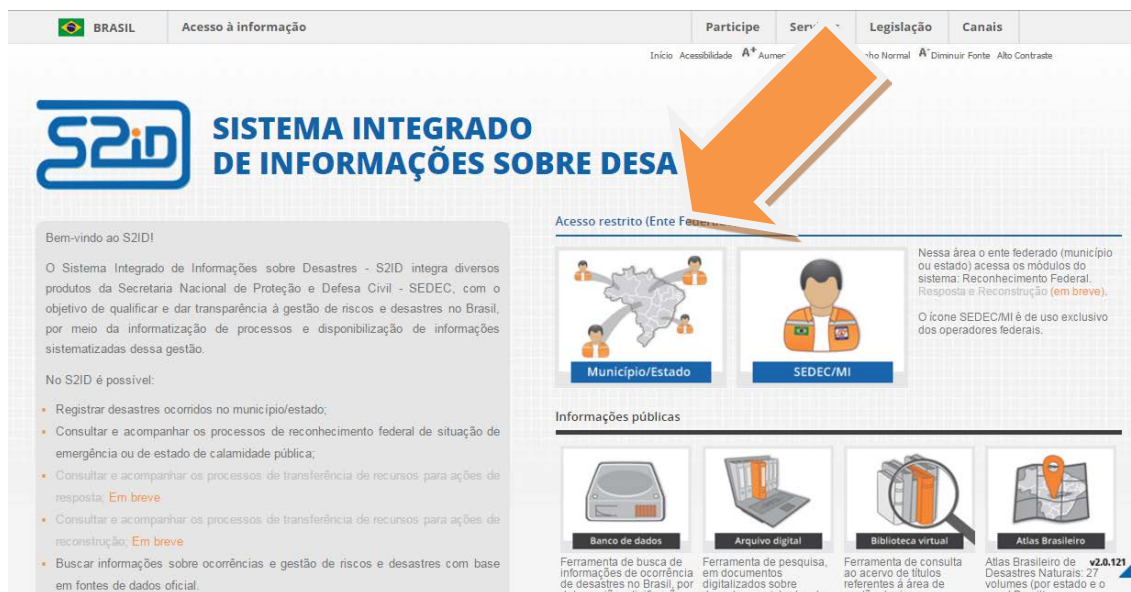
BRASIL Acesso à informação Participe Servi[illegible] Legislação Canais

Início Acessibilidade A+ Aume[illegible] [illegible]nho Normal A- Diminuir Fonte Alto Contraste

S2ID SISTEMA INTEGRADO DE INFORMAÇÕES SOBRE DESA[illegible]

Bem-vindo ao S2ID!

O Sistema Integrado de Informações sobre Desastres - S2ID integra diversos produtos da Secretaria Nacional de Proteção e Defesa Civil - SEDEC, com o objetivo de qualificar e dar transparência à gestão de riscos e desastres no Brasil, por meio da informatização de processos e disponibilização de informações sistematizadas dessa gestão.

No S2ID é possível:

- Registrar desastres ocorridos no município/estado;
- Consultar e acompanhar os processos de reconhecimento federal de situação de emergência ou de estado de calamidade pública;
- Consultar e acompanhar os processos de transferência de recursos para ações de resposta; Em breve
- Consultar e acompanhar os processos de transferência de recursos para ações de reconstrução; Em breve
- Buscar informações sobre ocorrências e gestão de riscos e desastres com base em fontes de dados oficial.

Acesso restrito (Ente Federa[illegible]

Município/Estado

SEDEC/MI

Nessa área o ente federado (município ou estado) acessa os módulos do sistema: Reconhecimento Federal. Resposta e Reconstrução (em breve).

O ícone SEDEC/MI é de uso exclusivo dos operadores federais.

Informações públicas

Banco de dados
Ferramenta de busca de informações de ocorrência de desastres no Brasil, por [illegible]

Arquivo digital
Ferramenta de pesquisa, em documentos digitalizados sobre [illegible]

Biblioteca virtual
Ferramenta de consulta ao acervo de títulos referentes à área de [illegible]

Atlas Brasileiro
Atlas Brasileiro de Desastres Naturais: 27 volumes (por estado e o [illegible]

v2.0.121